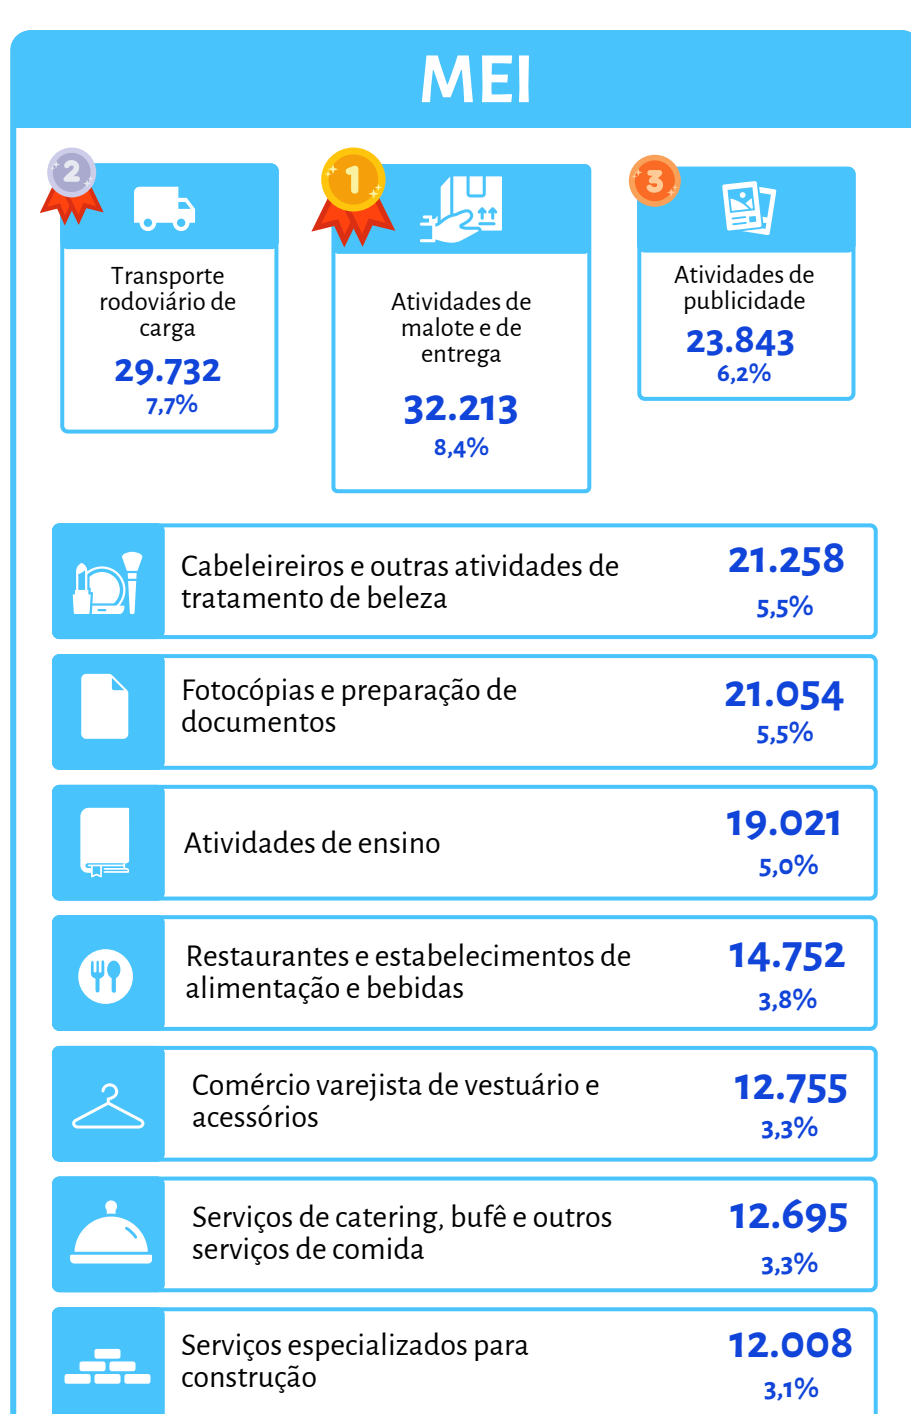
MEI

2

Transporte rodoviário de carga
29.732
7,7%

1

Atividades de malote e de entrega
32.213
8,4%

3

Atividades de publicidade
23.843
6,2%

Cabeleireiros e outras atividades de tratamento de beleza
21.258
5,5%

Fotocópias e preparação de documentos
21.054
5,5%

Atividades de ensino
19.021
5,0%

Restaurantes e estabelecimentos de alimentação e bebidas
14.752
3,8%

Comércio varejista de vestuário e acessórios
12.755
3,3%

Serviços de catering, bufê e outros serviços de comida
12.695
3,3%

Serviços especializados para construção
12.008
3,1%